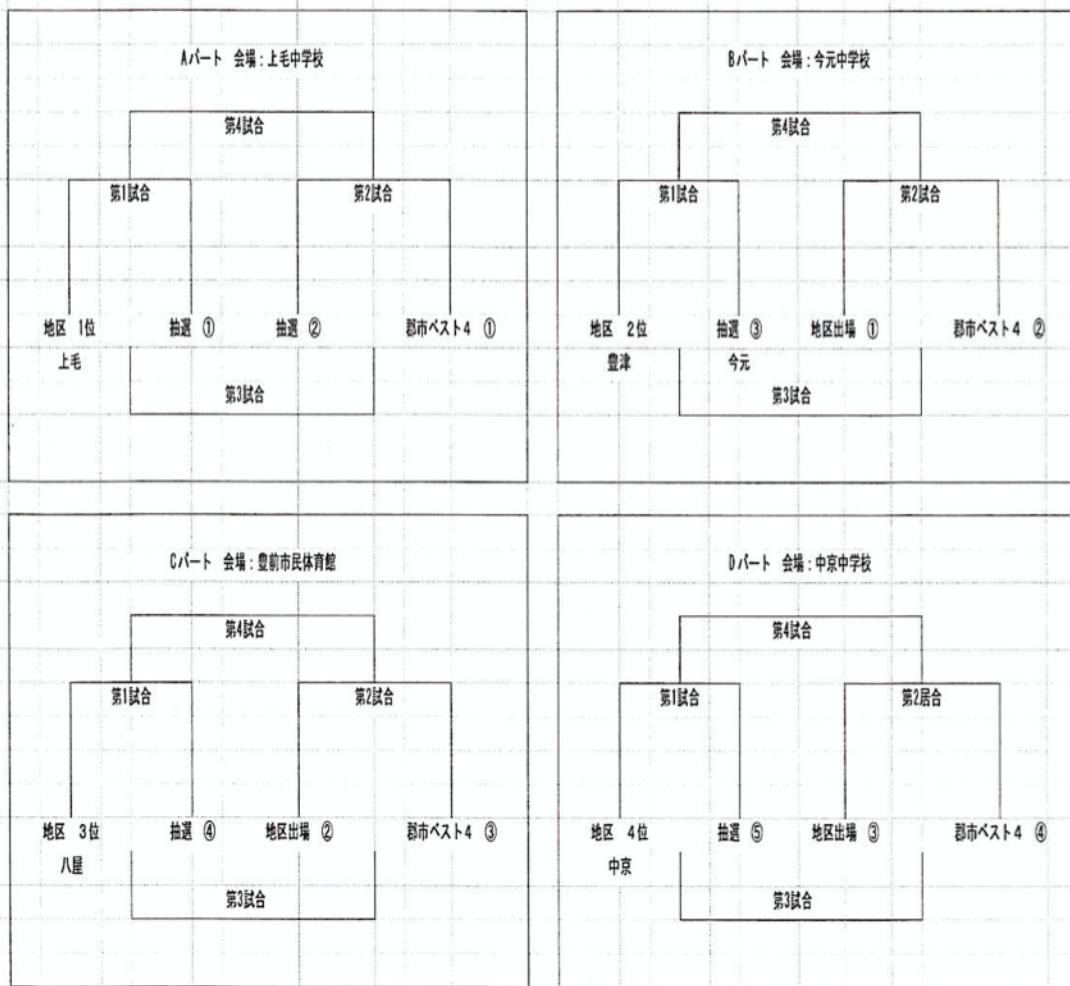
Aパート　会場：上毛中学校

第4試合

第1試合

第2試合

地区　1位

抽選　①

抽選　②

郡市ベスト4　①

上毛

第3試合

Bパート　会場：今元中学校

第4試合

第1試合

第2試合

地区　2位

抽選　③

地区出場　①

郡市ベスト4　②

豊津

今元

第3試合

Cパート　会場：豊前市民体育館

第4試合

第1試合

第2試合

地区　3位

抽選　④

地区出場　②

郡市ベスト4　③

八屋

第3試合

Dパート　会場：中京中学校

第4試合

第1試合

第2居合

地区　4位

抽選　⑤

地区出場　③

郡市ベスト4　④

中京

第3試合